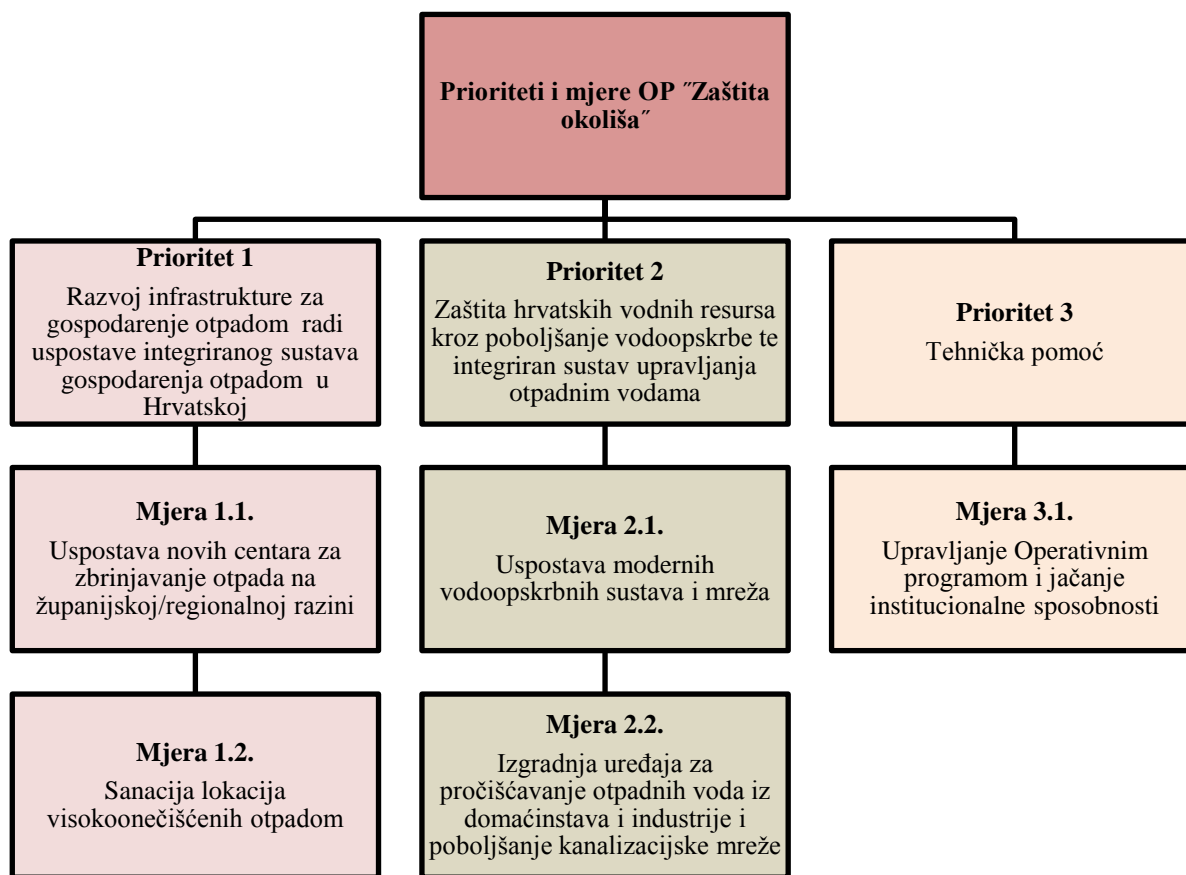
Prioriteti i mjere OP ″Zaštita okoliša″

Prioritet 1
Razvoj infrastrukture za gospodarenje otpadom radi uspostave integriranog sustava gospodarenja otpadom u Hrvatskoj

Mjera 1.1.
Uspostava novih centara za zbrinjavanje otpada na županijskoj/regionalnoj razini

Mjera 1.2.
Sanacija lokacija visokoonečišćenih otpadom

Prioritet 2
Zaštita hrvatskih vodnih resursa kroz poboljšanje vodoopskrbe te integriran sustav upravljanja otpadnim vodama

Mjera 2.1.
Uspostava modernih vodoopskrbnih sustava i mreža

Mjera 2.2.
Izgradnja uređaja za pročišćavanje otpadnih voda iz domaćinstava i industrije i poboljšanje kanalizacijske mreže

Prioritet 3
Tehnička pomoć

Mjera 3.1.
Upravljanje Operativnim programom i jačanje institucionalne sposobnosti